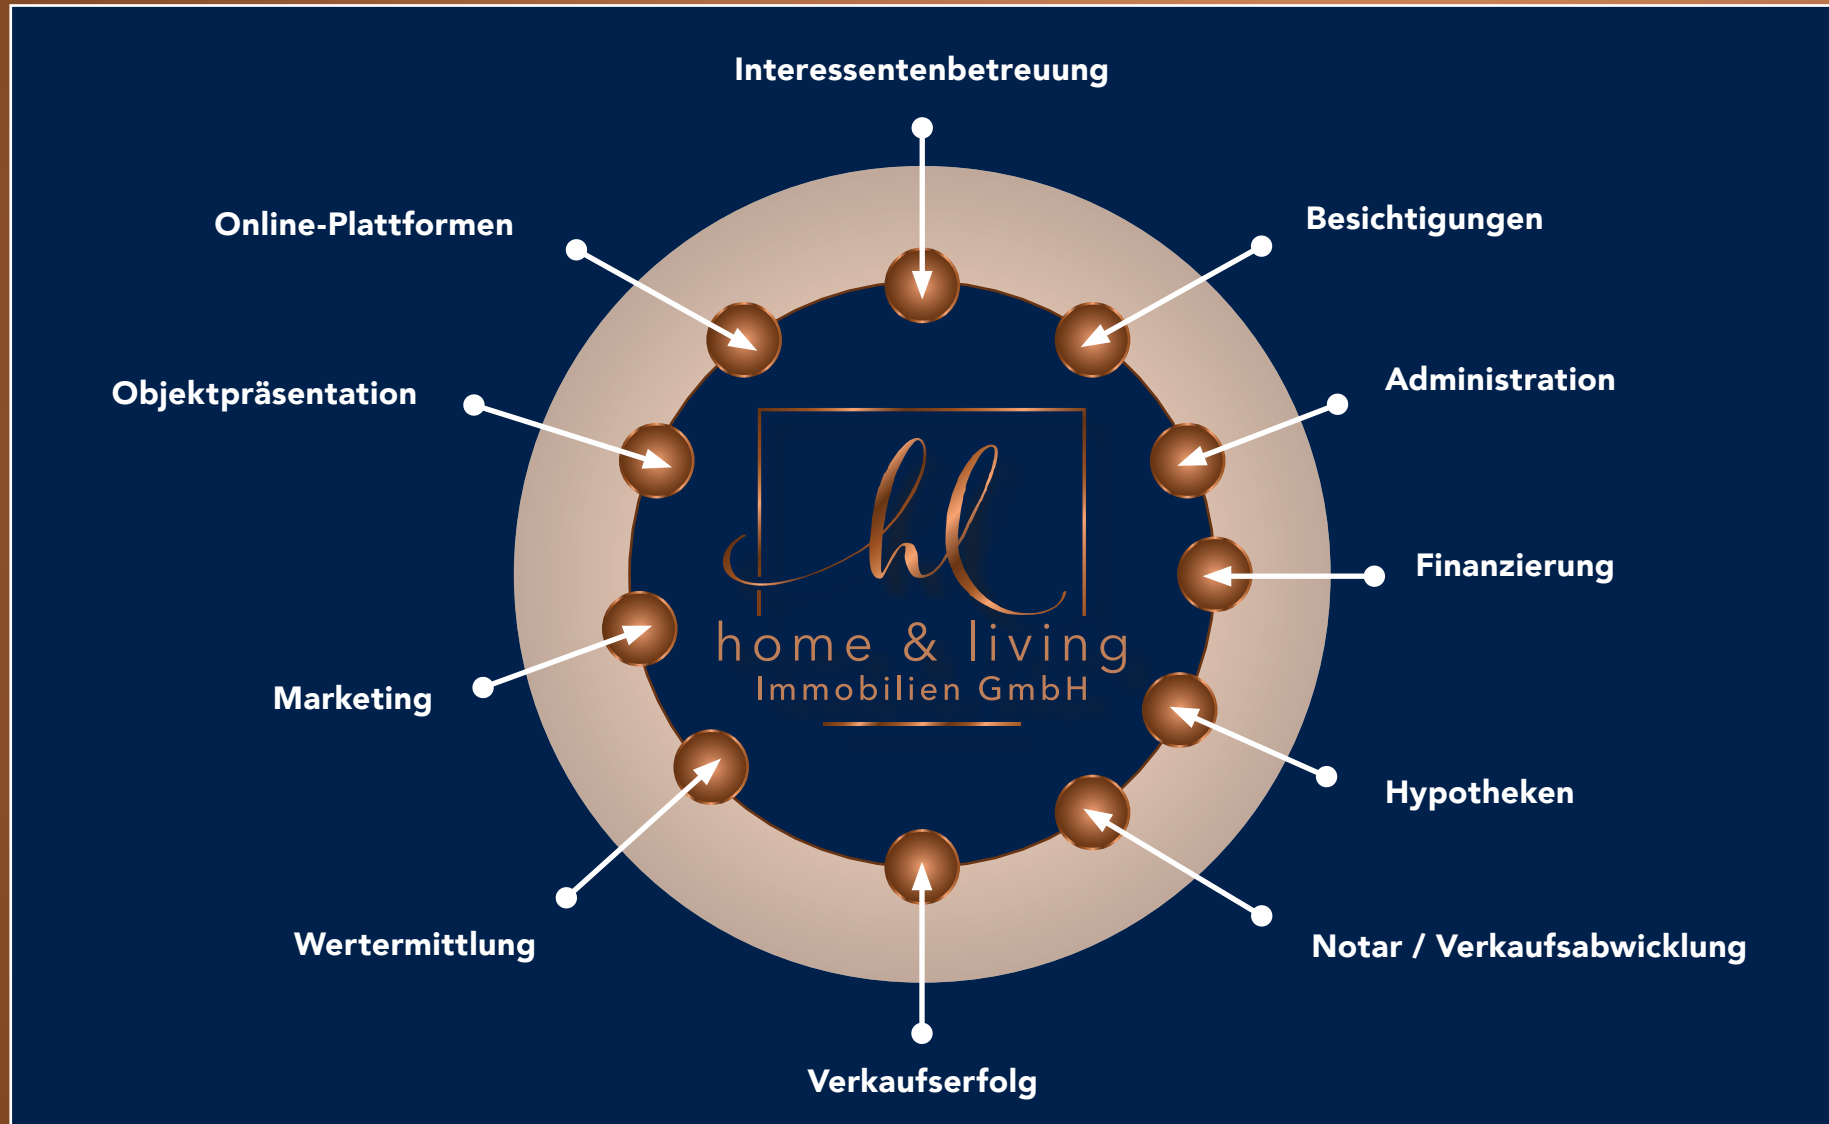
Interessentenbetreuung

Online-Plattformen

Besichtigungen

Objektpräsentation

Administration

hl
home & living
Immobilien GmbH

Finanzierung

Marketing

Hypotheken

Wertermittlung

Notar / Verkaufsabwicklung

Verkaufserfolg